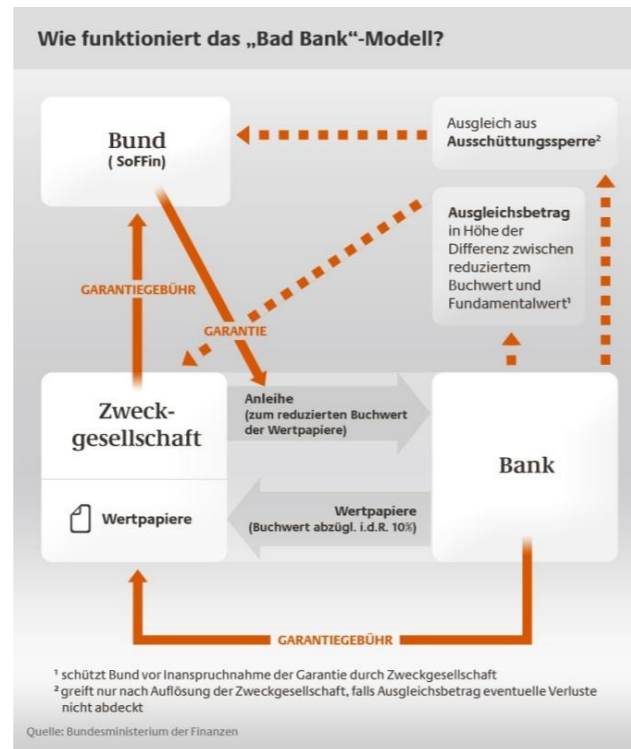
Wie funktioniert das „Bad Bank“-Modell?

Bund
( SoFFin)

Ausgleich aus **Ausschüttungssperre**²

**Ausgleichsbetrag** in Höhe der Differenz zwischen reduziertem Buchwert und Fundamentalwert¹

GARANTIEGEBÜHR

GARANTIE

Zweckgesellschaft

Anleihe (zum reduzierten Buchwert der Wertpapiere)

Bank

Wertpapiere

Wertpapiere (Buchwert abzügl. i.d.R. 10%)

GARANTIEGEBÜHR

¹ schützt Bund vor Inanspruchnahme der Garantie durch Zweckgesellschaft
² greift nur nach Auflösung der Zweckgesellschaft, falls Ausgleichsbetrag eventuelle Verluste nicht abdeckt

Quelle: Bundesministerium der Finanzen